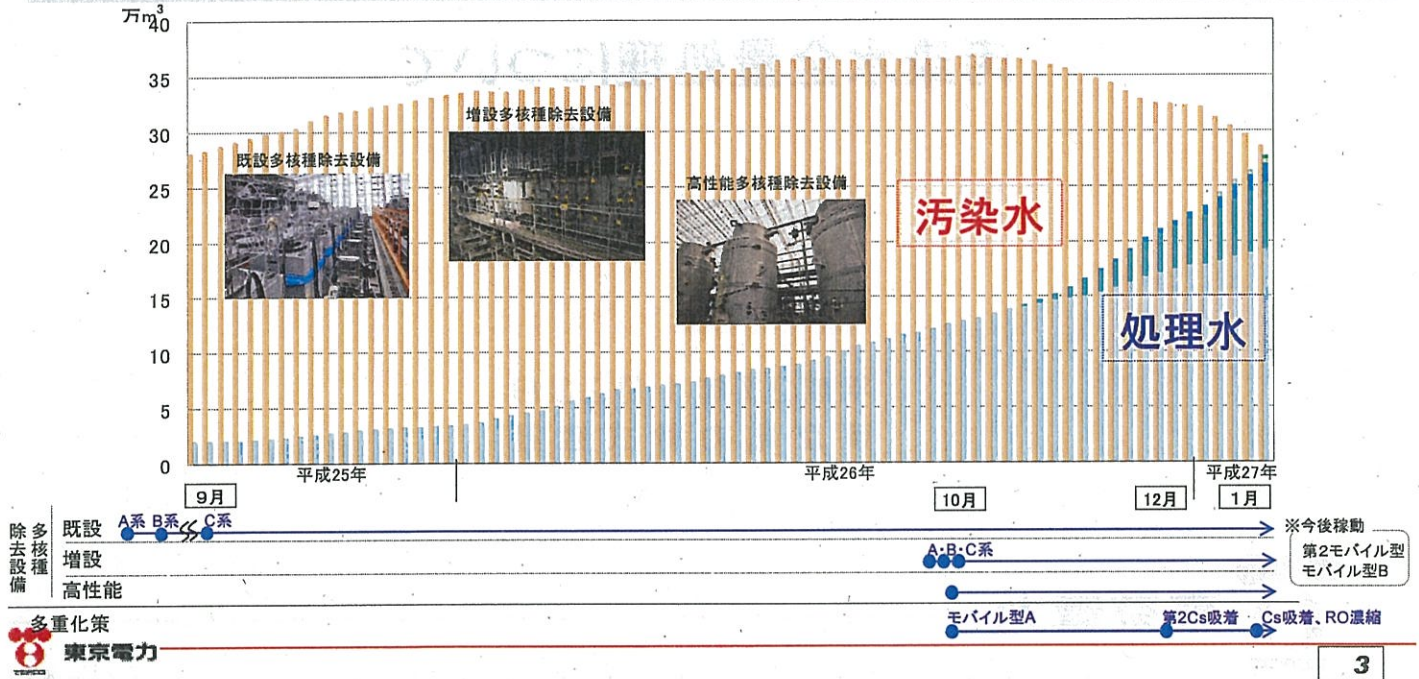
万m$^3$
40
35
30
25
20
15
10
5
0

既設多核種除去設備
増設多核種除去設備
高性能多核種除去設備
汚染水
処理水

平成25年
平成26年
平成27年
9月
10月
12月
1月

多核種除去設備
既設
A系 B系 C系
増設
A·B·C系
高性能
※今後稼動
第2モバイル型
モバイル型B

多重化策
モバイル型A
第2Cs吸着
Cs吸着、RO濃縮

東京電力

3